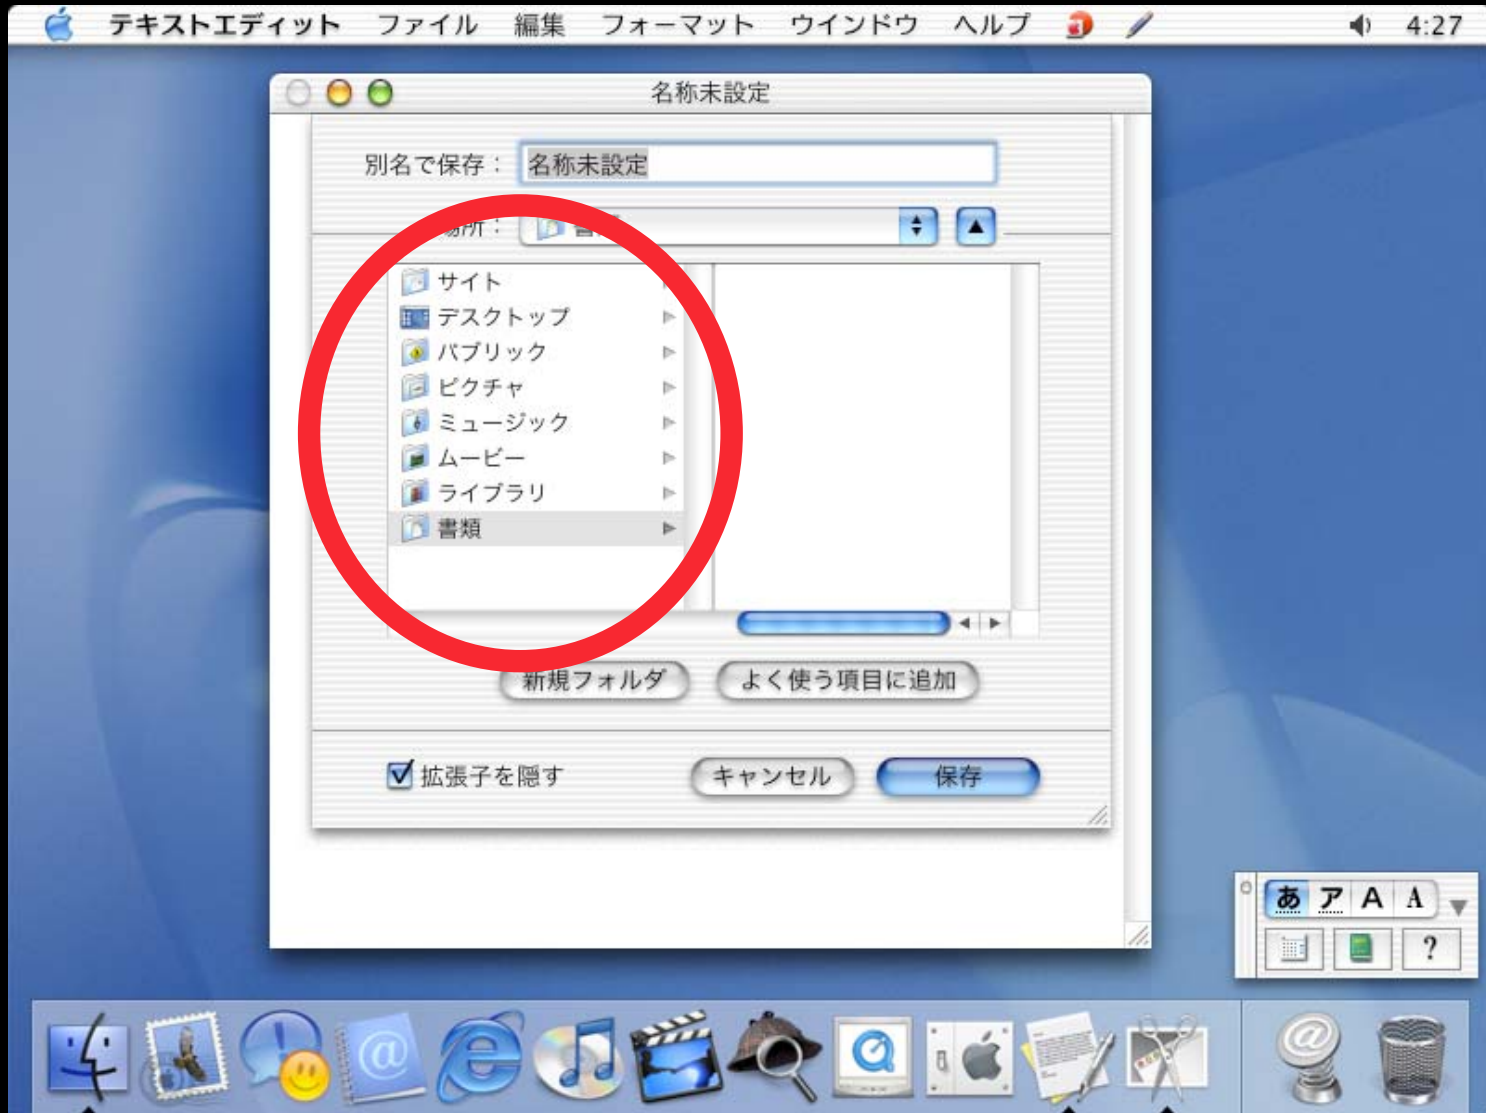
テキストエディット ファイル 編集 フォーマット ウインドウ ヘルプ

4:27

名称未設定

別名で保存： 名称未設定

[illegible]所： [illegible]

サイト
デスクトップ
パブリック
ピクチャ
ミュージック
ムービー
ライブラリ
書類

新規フォルダ よく使う項目に追加

拡張子を隠す

キャンセル 保存

あ ア A A

?